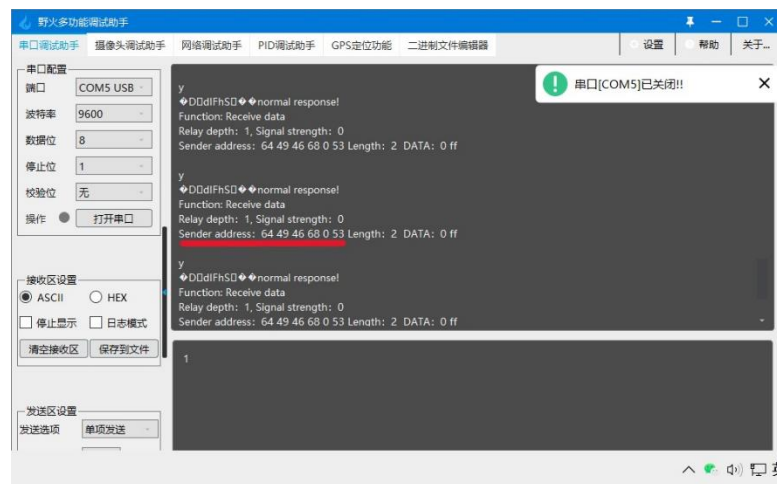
野火多功能调试助手

串口调试助手 摄像头调试助手 网络调试助手 PID调试助手 GPS定位功能 二进制文件编辑器 设置 帮助 关于...

串口配置
端口 COM5 USB
波特率 9600
数据位 8
停止位 1
校验位 无
操作 打开串口

接收区设置
ASCII HEX
停止显示 日志模式
清空接收区 保存到文件

发送区设置
发送选项 单项发送

串口[COM5]已关闭!!

y
�DDdIFhS��normal response!
Function: Receive data
Relay depth: 1, Signal strength: 0
Sender address: 64 49 46 68 0 53 Length: 2 DATA: 0 ff

y
�DDdIFhS��normal response!
Function: Receive data
Relay depth: 1, Signal strength: 0
Sender address: 64 49 46 68 0 53 Length: 2 DATA: 0 ff

y
�DDdIFhS��normal response!
Function: Receive data
Relay depth: 1, Signal strength: 0
Sender address: 64 49 46 68 0 53 Length: 2 DATA: 0 ff

1

英